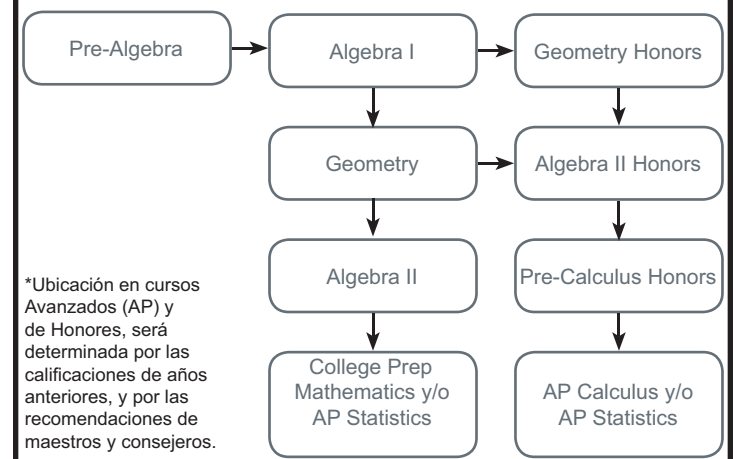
Pre-Algebra

Algebra I

Geometry Honors

Geometry

Algebra II Honors

Algebra II

Pre-Calculus Honors

College Prep Mathematics y/o AP Statistics

AP Calculus y/o AP Statistics

*Ubicación en cursos Avanzados (AP) y de Honores, será determinada por las calificaciones de años anteriores, y por las recomendaciones de maestros y consejeros.